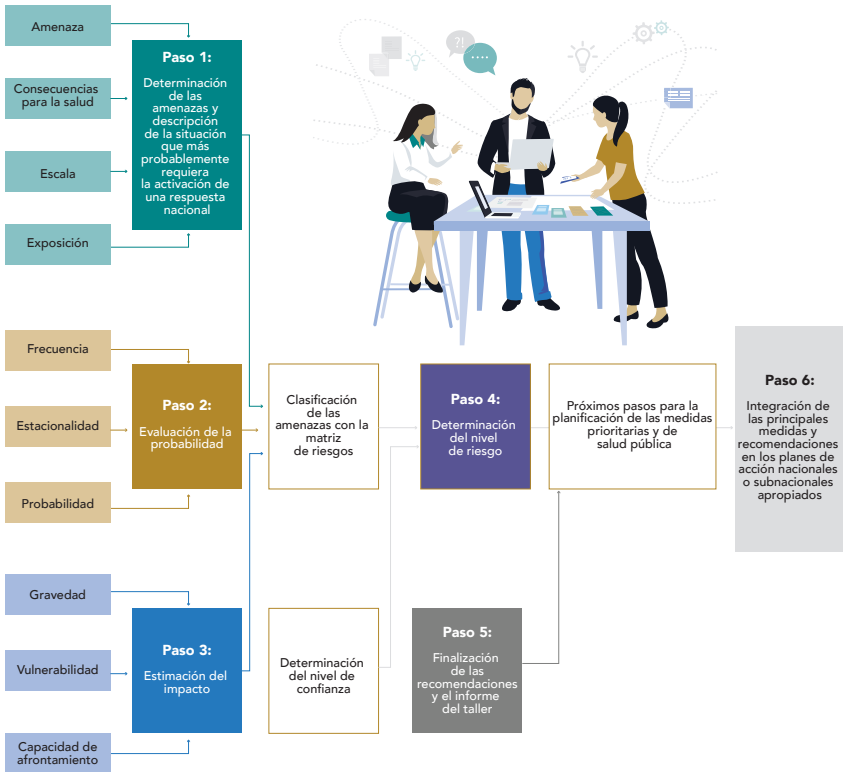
Amenaza

Consecuencias para la salud

Escala

Exposición

Paso 1:

Determinación de las amenazas y descripción de la situación que más probablemente requiera la activación de una respuesta nacional

Frecuencia

Estacionalidad

Probabilidad

Paso 2:

Evaluación de la probabilidad

Gravedad

Vulnerabilidad

Capacidad de afrontamiento

Paso 3:

Estimación del impacto

Clasificación de las amenazas con la matriz de riesgos

Determinación del nivel de confianza

Paso 4:

Determinación del nivel de riesgo

Paso 5:

Finalización de las recomendaciones y el informe del taller

Próximos pasos para la planificación de las medidas prioritarias y de salud pública

Paso 6:

Integración de las principales medidas y recomendaciones en los planes de acción nacionales o subnacionales apropiados

?!
...